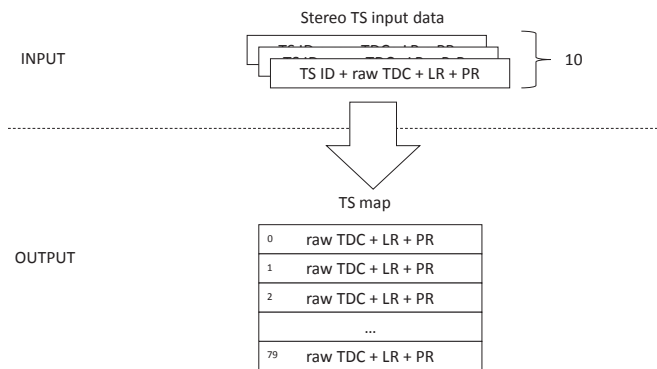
Stereo TS input data

INPUT

TS ID + raw TDC + LR + PR

10

TS map

OUTPUT

| | |
|---|---|
| 0 | raw TDC + LR + PR |
| 1 | raw TDC + LR + PR |
| 2 | raw TDC + LR + PR |
| | … |
| 79 | raw TDC + LR + PR |